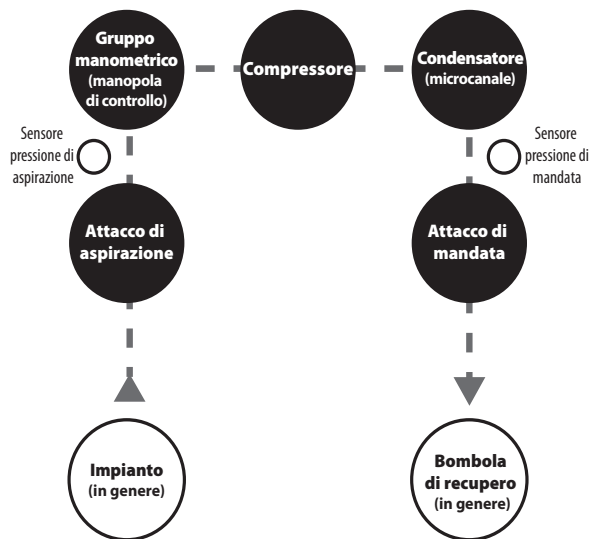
Gruppo manometrico (manopola di controllo)

Compressore

Condensatore (microcanale)

Sensore pressione di aspirazione

Sensore pressione di mandata

Attacco di aspirazione

Attacco di mandata

Impianto (in genere)

Bombola di recupero (in genere)